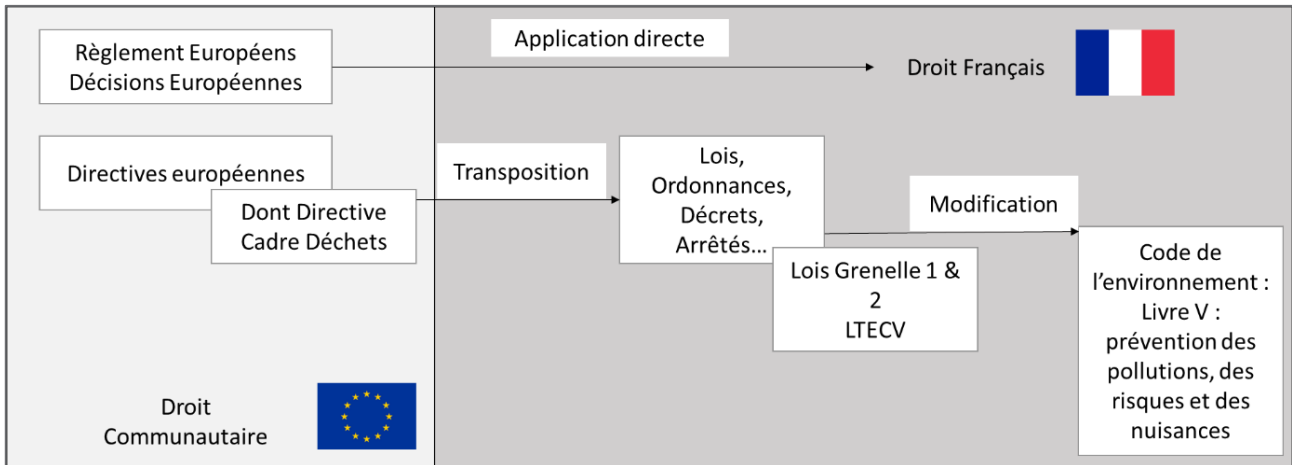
Règlement Européens
Décisions Européennes

Application directe

Droit Français

Directives européennes

Dont Directive Cadre Déchets

Transposition

Lois, Ordonnances, Décrets, Arrêtés…

Modification

Lois Grenelle 1 & 2
LTECV

Code de l'environnement : Livre V : prévention des pollutions, des risques et des nuisances

Droit Communautaire